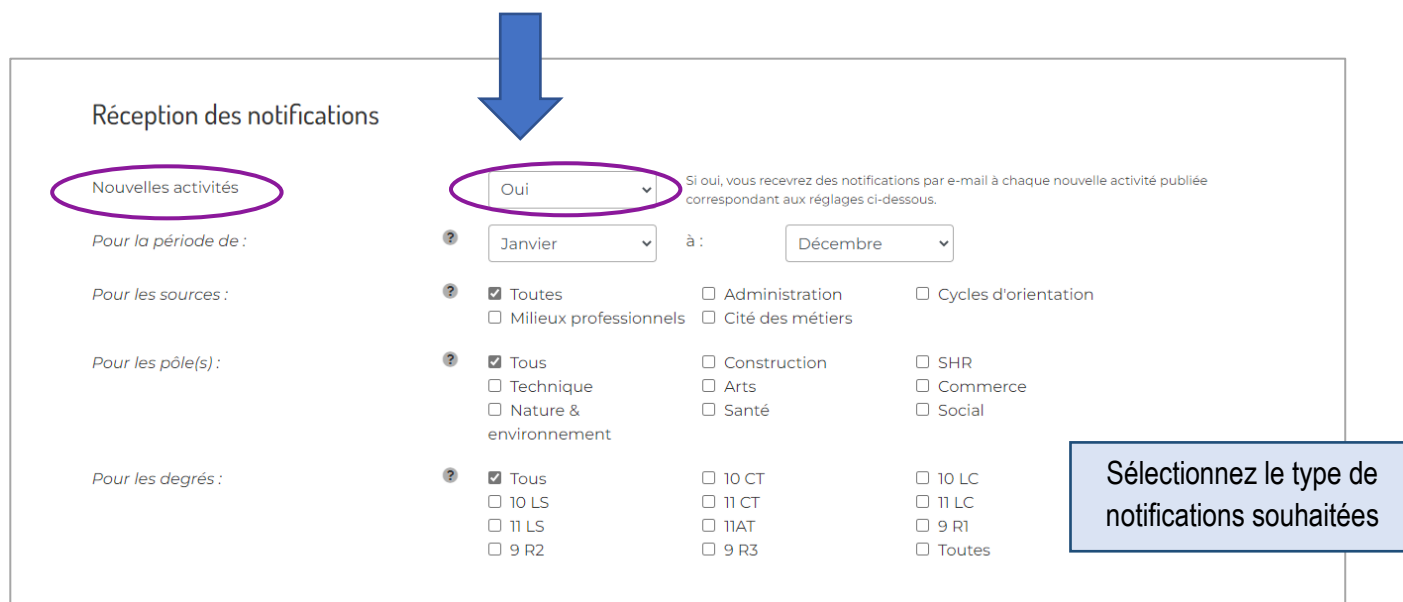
Réception des notifications

Nouvelles activités

Oui

Si oui, vous recevrez des notifications par e-mail à chaque nouvelle activité publiée correspondant aux réglages ci-dessous.

Pour la période de :

?

Janvier

à :

Décembre

Pour les sources :

?

☑ Toutes ☐ Administration ☐ Cycles d'orientation
☐ Milieux professionnels ☐ Cité des métiers

Pour les pôle(s) :

?

☑ Tous ☐ Construction ☐ SHR
☐ Technique ☐ Arts ☐ Commerce
☐ Nature & environnement ☐ Santé ☐ Social

Pour les degrés :

?

☑ Tous ☐ 10 CT ☐ 10 LC
☐ 10 LS ☐ 11 CT ☐ 11 LC
☐ 11 LS ☐ 11AT ☐ 9 R1
☐ 9 R2 ☐ 9 R3 ☐ Toutes

Sélectionnez le type de notifications souhaitées